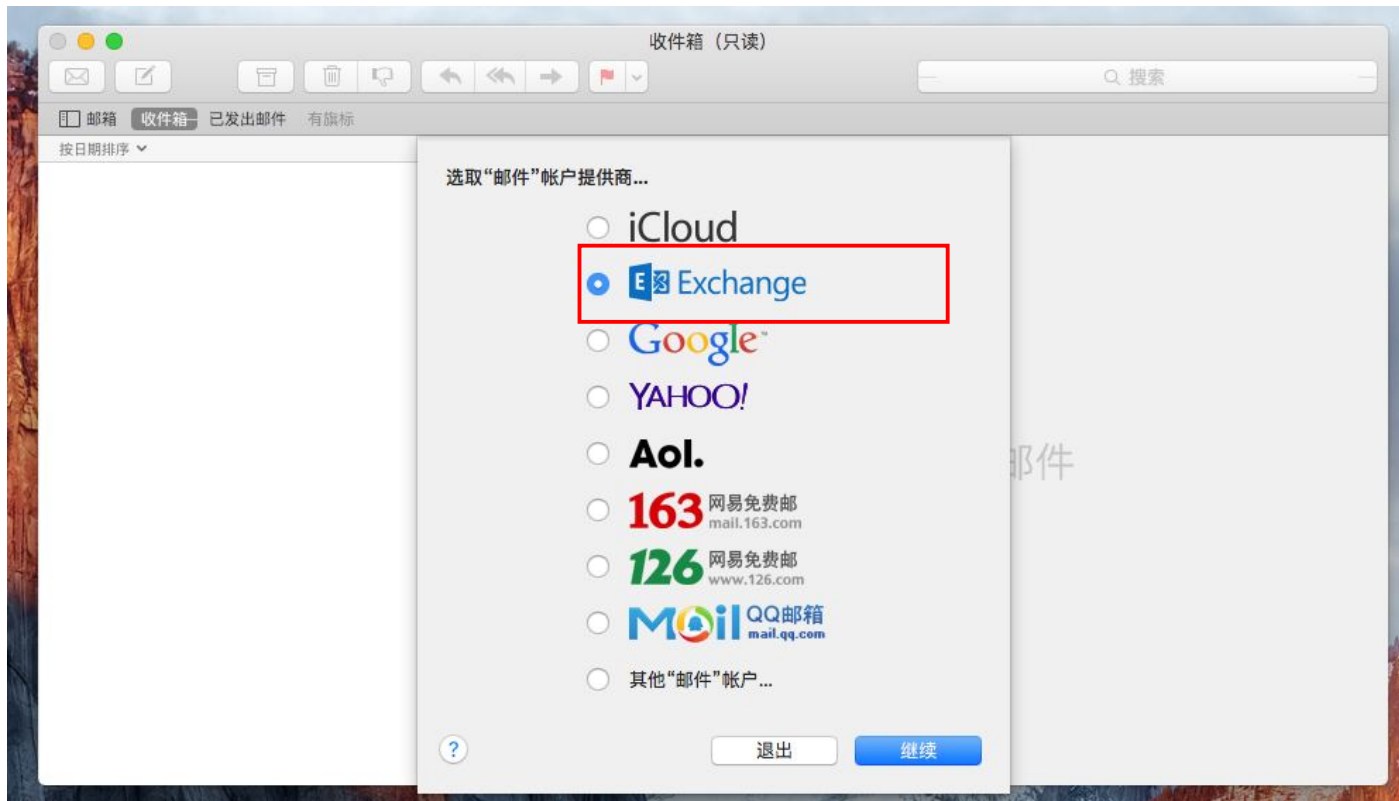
收件箱（只读）

搜索

邮箱 收件箱 已发出邮件 有旗标

按日期排序

选取“邮件”帐户提供商...

iCloud

Exchange

Google

YAHOO!

Aol.

163 网易免费邮 mail.163.com

126 网易免费邮 www.126.com

Mail QQ邮箱 mail.qq.com

其他“邮件”帐户...

邮件

?

退出

继续